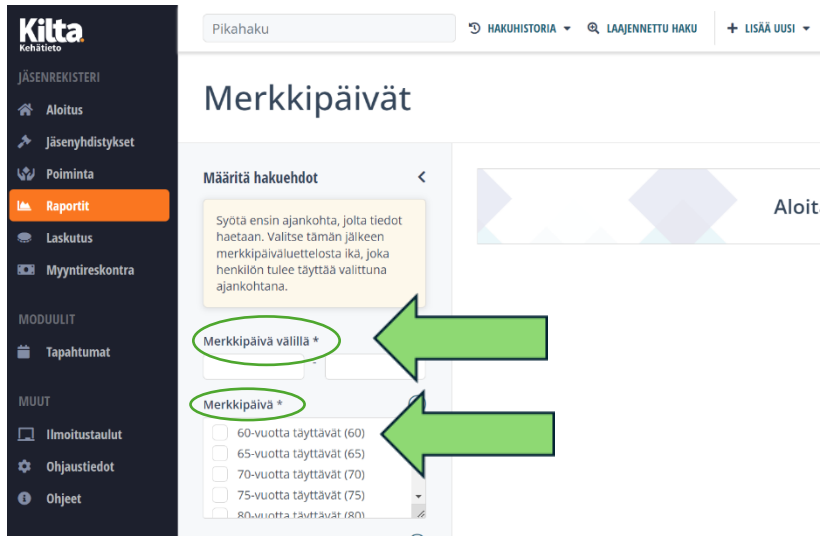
Kilta
Kehätieto

JÄSENREKISTERI
Aloitus
Jäsenyhdistykset
Poiminta
Raportit
Laskutus
Myyntireskontra

MODUULIT
Tapahtumat

MUUT
Ilmoitustaulut
Ohjaustiedot
Ohjeet

Pikahaku
HAKUHISTORIA
LAAJENNETTU HAKU
LISÄÄ UUSI

Merkkipäivät

Määritä hakuehdot

Syötä ensin ajankohta, jolta tiedot haetaan. Valitse tämän jälkeen merkkipäiväluettelosta ikä, joka henkilön tulee täyttää valittuna ajankohtana.

Merkkipäivä välillä *

Merkkipäivä *
60-vuotta täyttävät (60)
65-vuotta täyttävät (65)
70-vuotta täyttävät (70)
75-vuotta täyttävät (75)
80-vuotta täyttävät (80)

Aloit